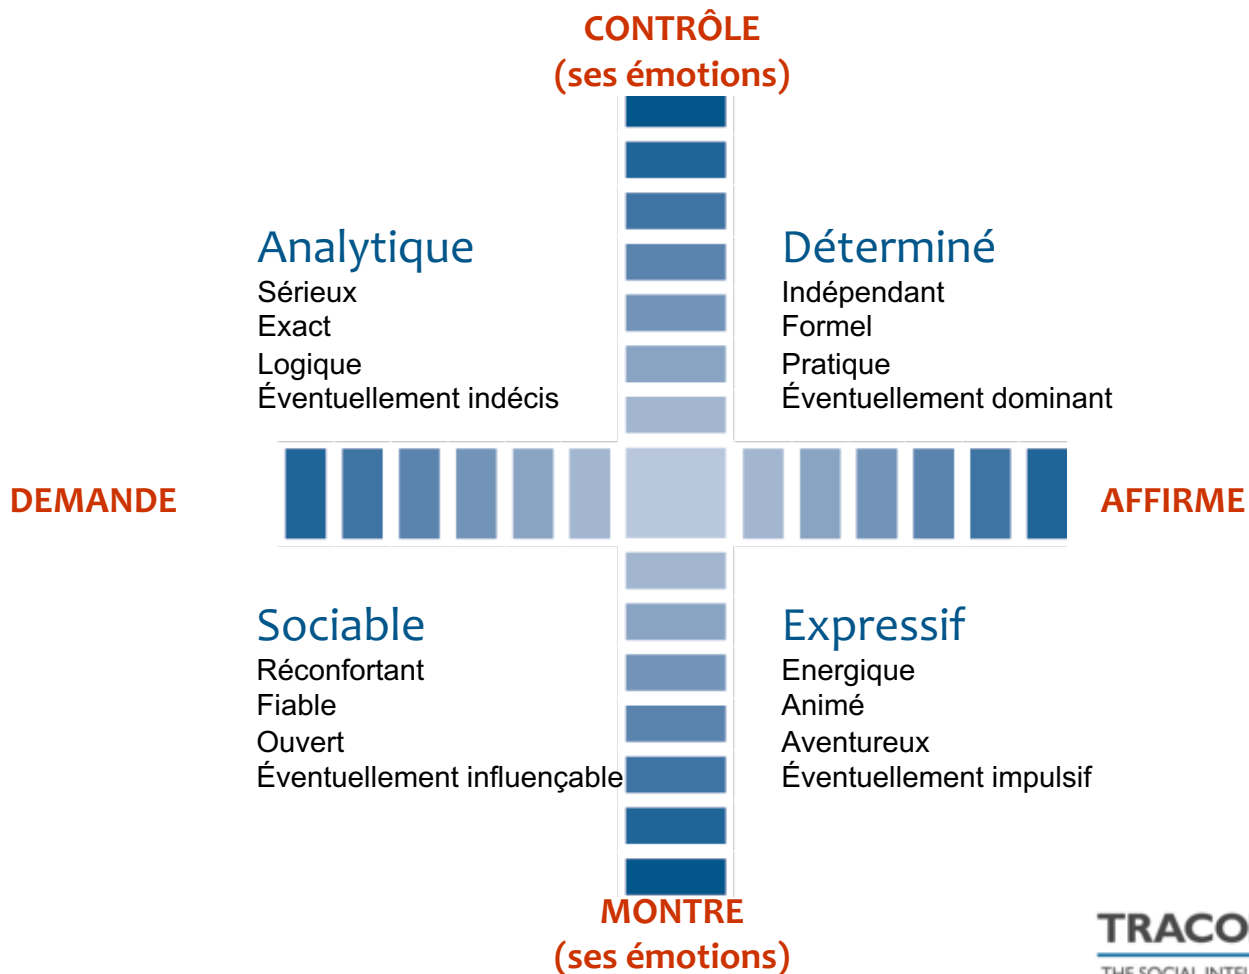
CONTRÔLE
(ses émotions)

Analytique
Sérieux
Exact
Logique
Éventuellement indécis

Déterminé
Indépendant
Formel
Pratique
Éventuellement dominant

DEMANDE

AFFIRME

Sociable
Réconfortant
Fiable
Ouvert
Éventuellement influençable

Expressif
Energique
Animé
Aventureux
Éventuellement impulsif

MONTRE
(ses émotions)

TRACO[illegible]
THE SOCIAL INTE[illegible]